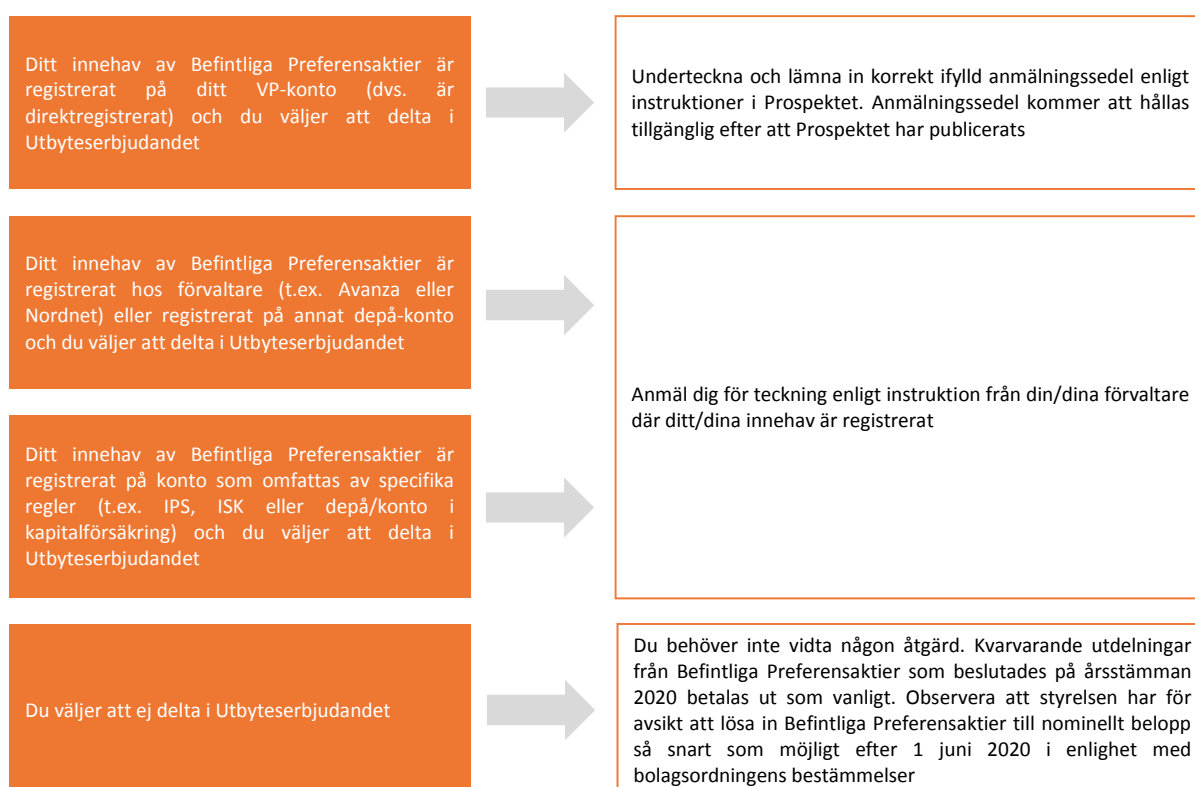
Ditt innehav av Befintliga Preferensaktier är registrerat på ditt VP-konto (dvs. är direktregistrerat) och du väljer att delta i Utbyteserbjudandet

Underteckna och lämna in korrekt ifylld anmälningssedel enligt instruktioner i Prospektet. Anmälningssedel kommer att hållas tillgänglig efter att Prospektet har publicerats

Ditt innehav av Befintliga Preferensaktier är registrerat hos förvaltare (t.ex. Avanza eller Nordnet) eller registrerat på annat depå-konto och du väljer att delta i Utbyteserbjudandet

Ditt innehav av Befintliga Preferensaktier är registrerat på konto som omfattas av specifika regler (t.ex. IPS, ISK eller depå/konto i kapitalförsäkring) och du väljer att delta i Utbyteserbjudandet

Anmäl dig för teckning enligt instruktion från din/dina förvaltare där ditt/dina innehav är registrerat

Du väljer att ej delta i Utbyteserbjudandet

Du behöver inte vidta någon åtgärd. Kvarvarande utdelningar från Befintliga Preferensaktier som beslutades på årsstämman 2020 betalas ut som vanligt. Observera att styrelsen har för avsikt att lösa in Befintliga Preferensaktier till nominellt belopp så snart som möjligt efter 1 juni 2020 i enlighet med bolagsordningens bestämmelser